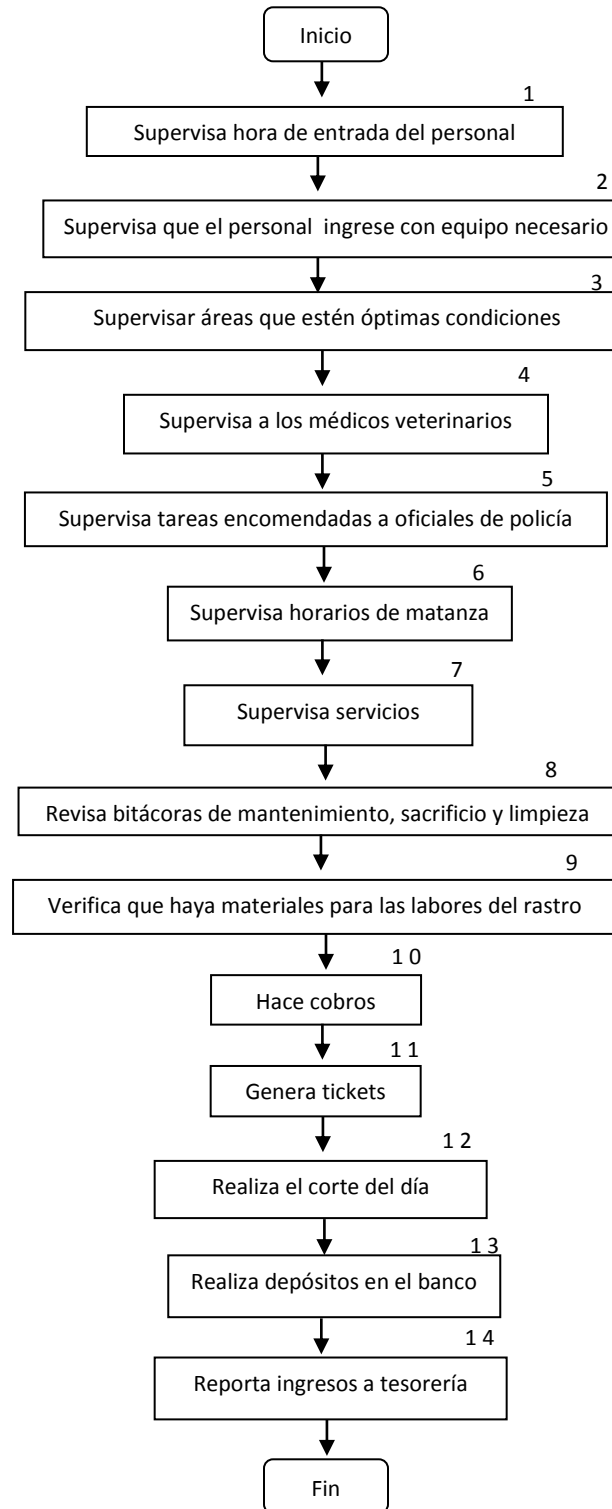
Inicio

1
Supervisa hora de entrada del personal

2
Supervisa que el personal ingrese con equipo necesario

3
Supervisar áreas que estén óptimas condiciones

4
Supervisa a los médicos veterinarios

5
Supervisa tareas encomendadas a oficiales de policía

6
Supervisa horarios de matanza

7
Supervisa servicios

8
Revisa bitácoras de mantenimiento, sacrificio y limpieza

9
Verifica que haya materiales para las labores del rastro

1 0
Hace cobros

1 1
Genera tickets

1 2
Realiza el corte del día

1 3
Realiza depósitos en el banco

1 4
Reporta ingresos a tesorería

Fin